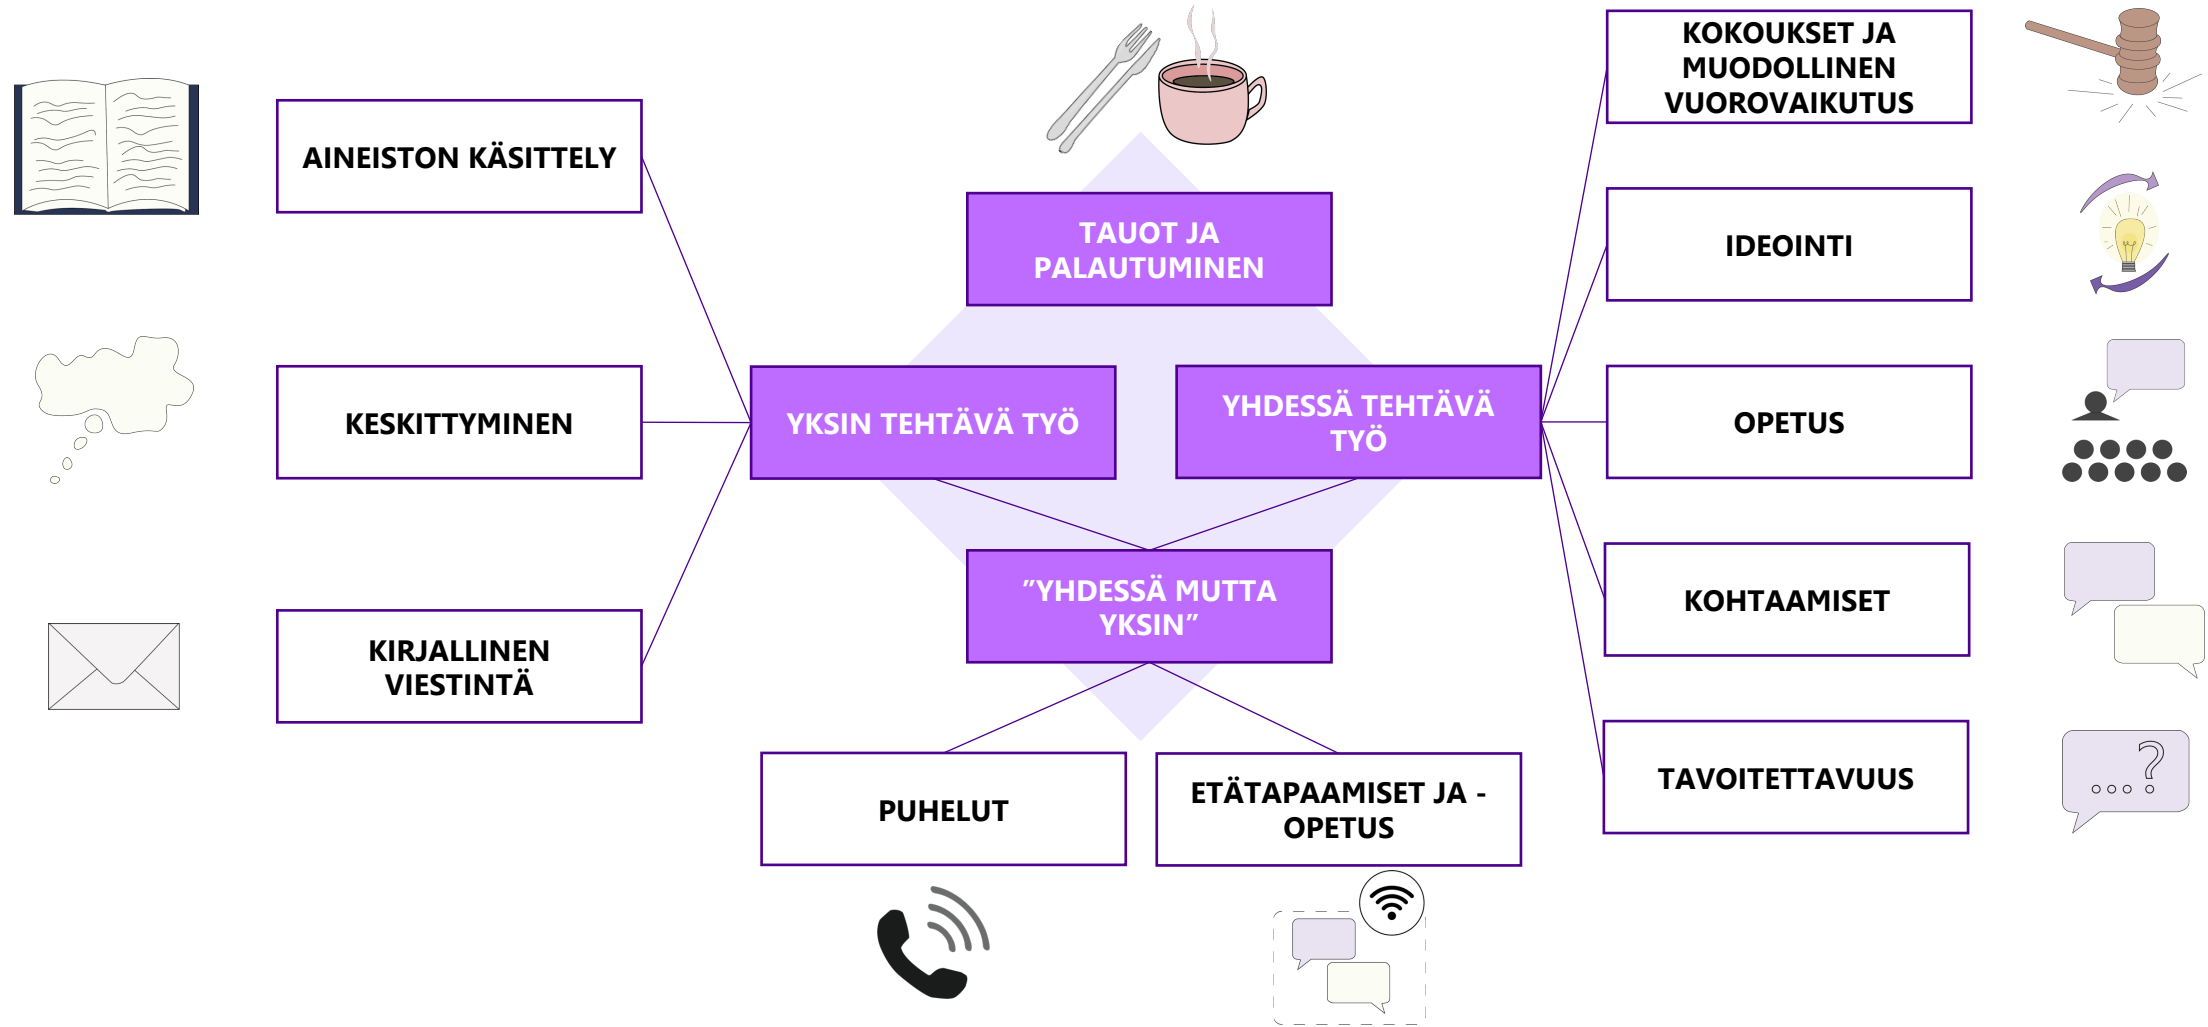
AINEISTON KÄSITTELY

KESKITTYMINEN

KIRJALLINEN VIESTINTÄ

TAUOT JA PALAUTUMINEN

YKSIN TEHTÄVÄ TYÖ

YHDESSÄ TEHTÄVÄ TYÖ

"YHDESSÄ MUTTA YKSIN"

PUHELUT

ETÄTAPAAMISET JA -OPETUS

KOKOUKSET JA MUODOLLINEN VUOROVAIKUTUS

IDEOINTI

OPETUS

KOHTAAMISET

TAVOITETTAVUUS